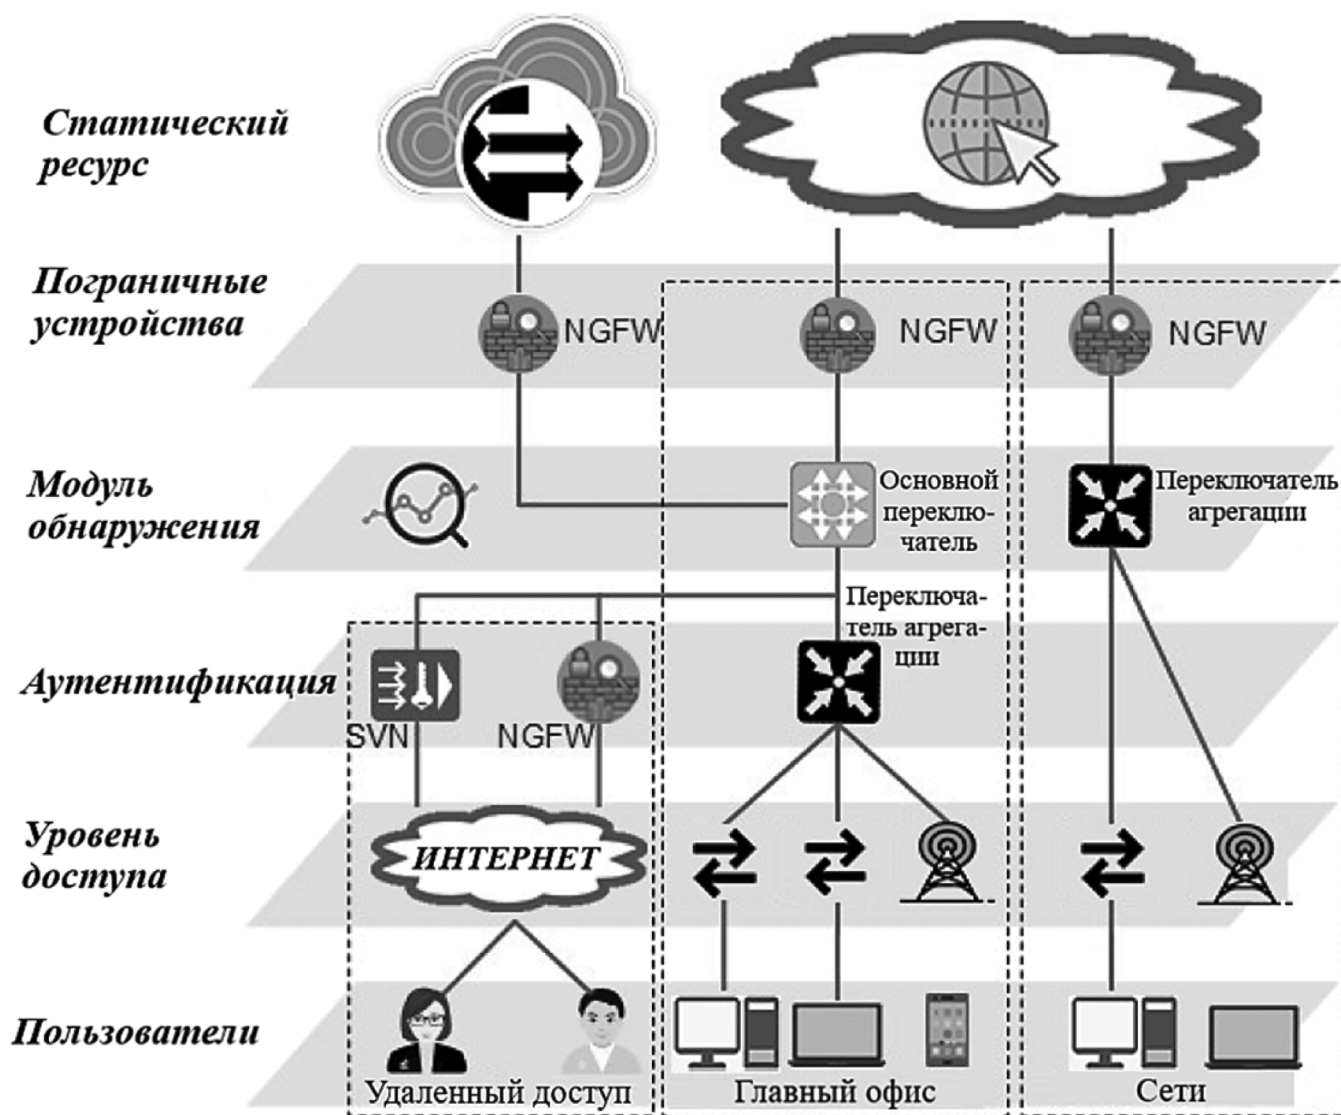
Статический ресурс

Пограничные устройства

NGFW

NGFW

NGFW

Модуль обнаружения

Основной переключатель

Переключатель агрегации

Переключатель агрегации

Аутентификация

SVN

NGFW

Уровень доступа

ИНТЕРНЕТ

Пользователи

Удаленный доступ

Главный офис

Сети